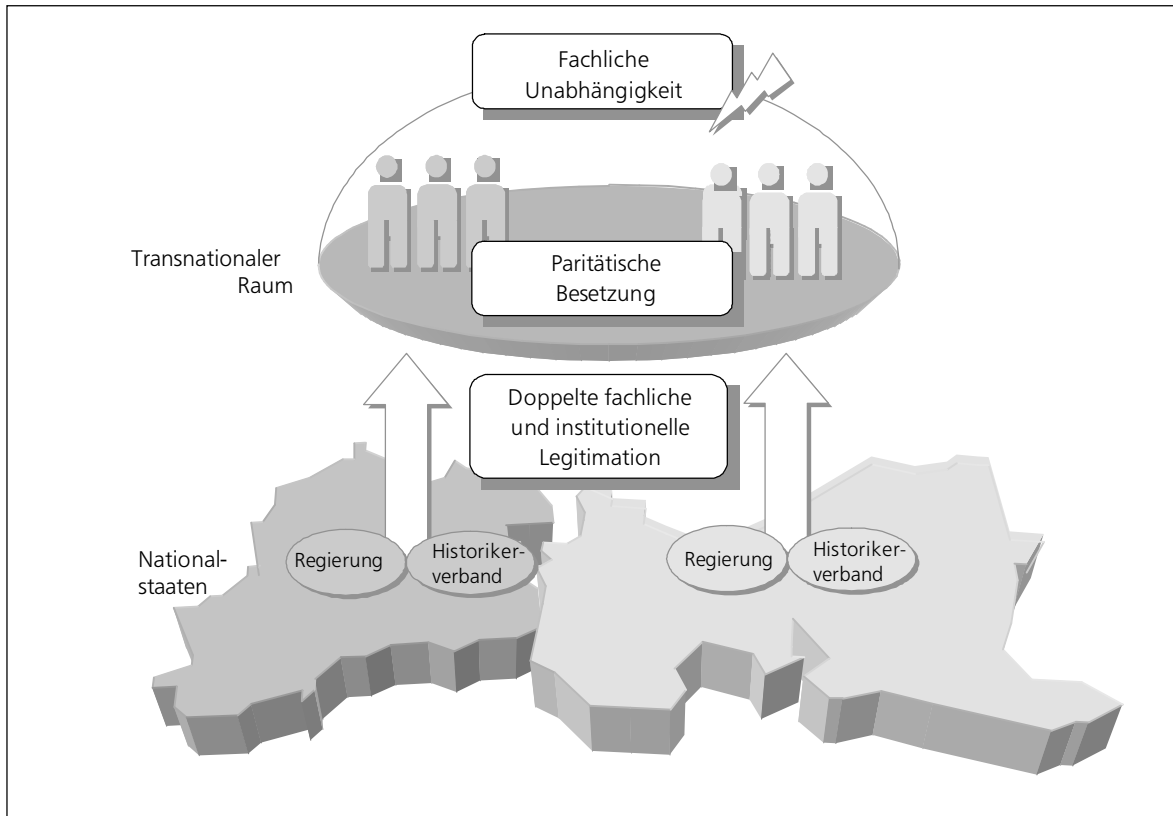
Fachliche Unabhängigkeit

Transnationaler Raum

Paritätische Besetzung

Doppelte fachliche und institutionelle Legitimation

Nationalstaaten

Regierung

Historikerverband

Regierung

Historikerverband